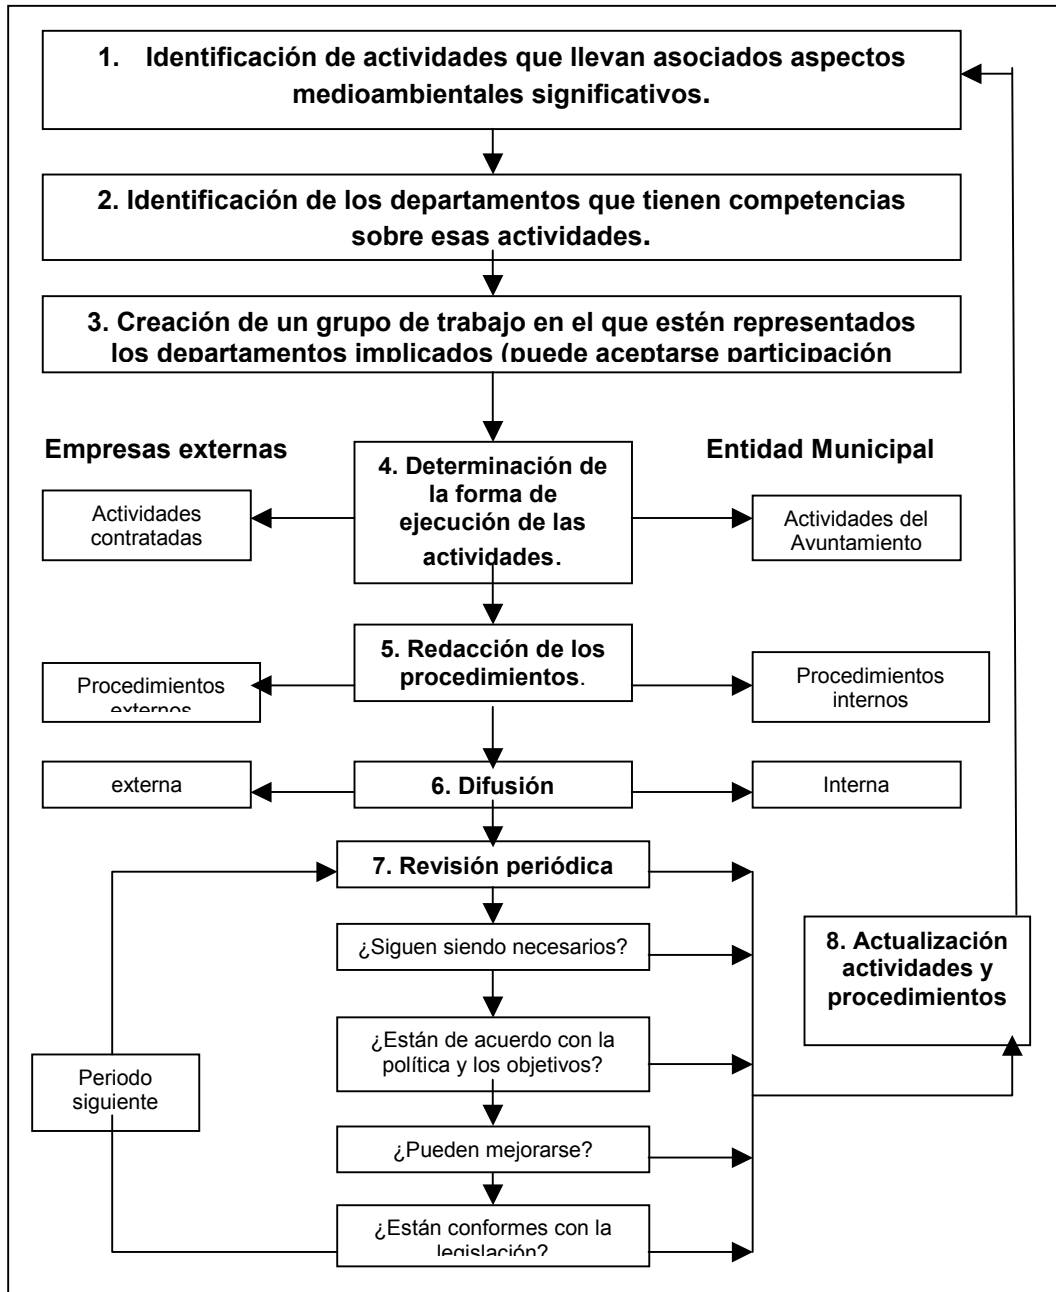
1. Identificación de actividades que llevan asociados aspectos medioambientales significativos.

2. Identificación de los departamentos que tienen competencias sobre esas actividades.

3. Creación de un grupo de trabajo en el que estén representados los departamentos implicados (puede aceptarse participación

Empresas externas

Entidad Municipal

4. Determinación de la forma de ejecución de las actividades.

Actividades contratadas

Actividades del Ayuntamiento

5. Redacción de los procedimientos.

Procedimientos externos

Procedimientos internos

externa

6. Difusión

Interna

7. Revisión periódica

¿Siguen siendo necesarios?

8. Actualización actividades y procedimientos

¿Están de acuerdo con la política y los objetivos?

Periodo siguiente

¿Pueden mejorarse?

¿Están conformes con la legislación?